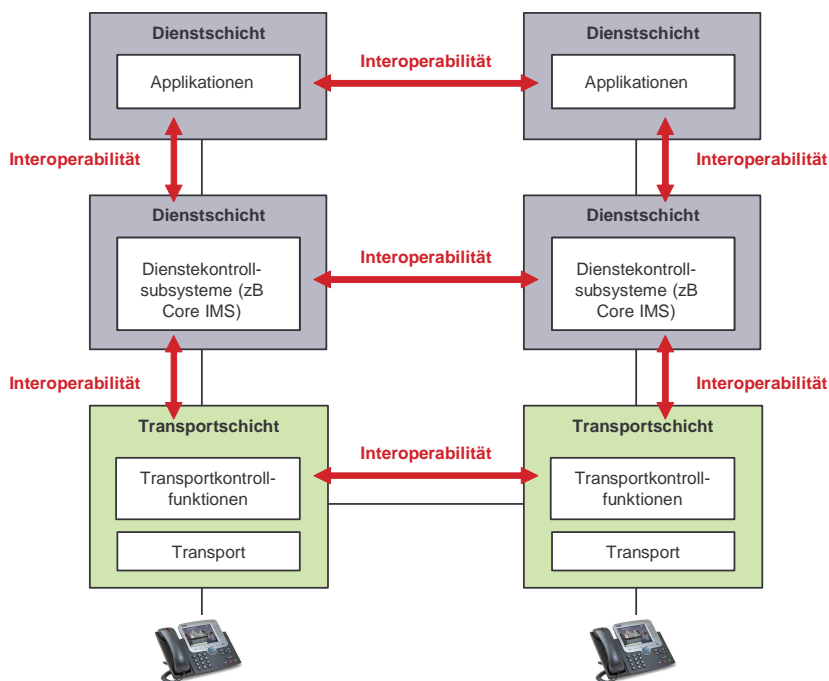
Dienstschicht

Applikationen

Interoperabilität

Dienstschicht

Applikationen

Interoperabilität

Interoperabilität

Dienstschicht

Dienstekontrollsubsysteme (zB Core IMS)

Interoperabilität

Dienstschicht

Dienstekontrollsubsysteme (zB Core IMS)

Interoperabilität

Interoperabilität

Transportschicht

Transportkontrollfunktionen

Transport

Interoperabilität

Transportschicht

Transportkontrollfunktionen

Transport